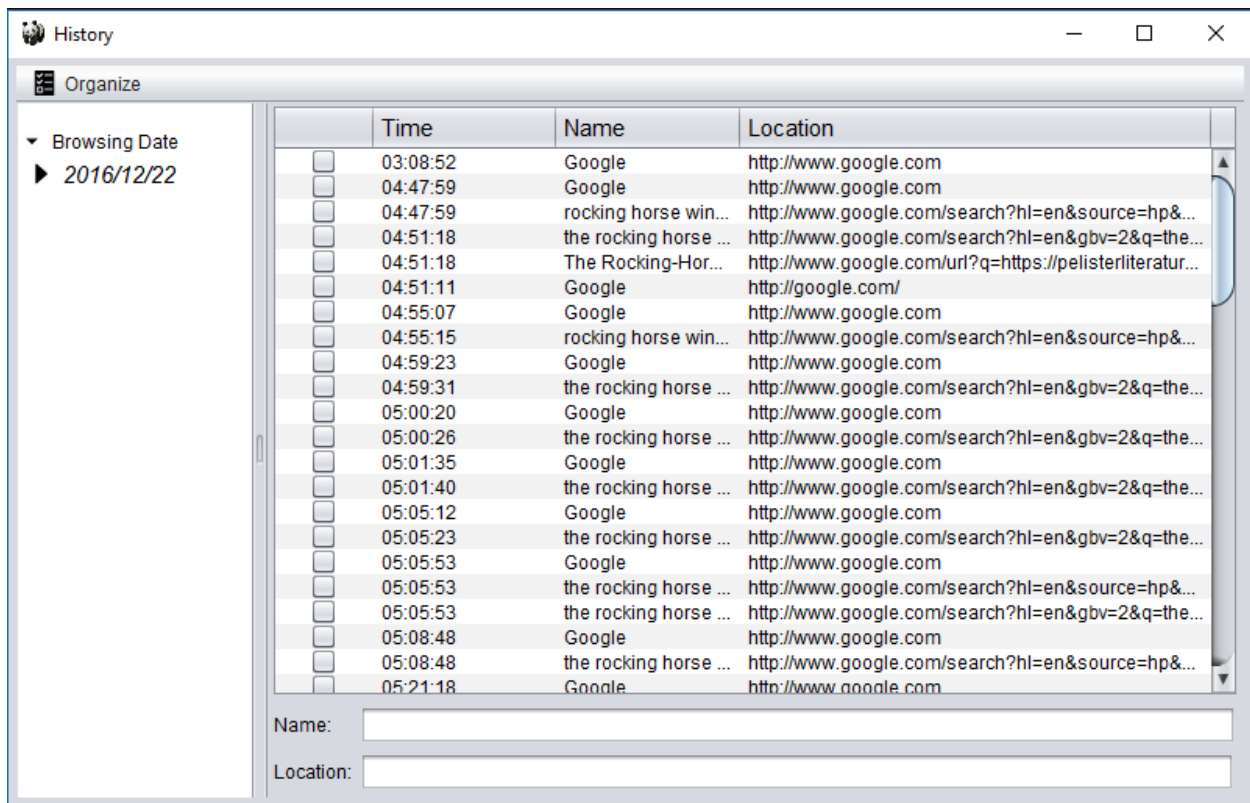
History

Organize

Browsing Date
2016/12/22

| | Time | Name | Location |
|---|---|---|---|
| | 03:08:52 | Google | http://www.google.com |
| | 04:47:59 | Google | http://www.google.com |
| | 04:47:59 | rocking horse win... | http://www.google.com/search?hl=en&source=hp&... |
| | 04:51:18 | the rocking horse ... | http://www.google.com/search?hl=en&gbv=2&q=the... |
| | 04:51:18 | The Rocking-Hor... | http://www.google.com/url?q=https://pelisterliteratur... |
| | 04:51:11 | Google | http://google.com/ |
| | 04:55:07 | Google | http://www.google.com |
| | 04:55:15 | rocking horse win... | http://www.google.com/search?hl=en&source=hp&... |
| | 04:59:23 | Google | http://www.google.com |
| | 04:59:31 | the rocking horse ... | http://www.google.com/search?hl=en&gbv=2&q=the... |
| | 05:00:20 | Google | http://www.google.com |
| | 05:00:26 | the rocking horse ... | http://www.google.com/search?hl=en&gbv=2&q=the... |
| | 05:01:35 | Google | http://www.google.com |
| | 05:01:40 | the rocking horse ... | http://www.google.com/search?hl=en&gbv=2&q=the... |
| | 05:05:12 | Google | http://www.google.com |
| | 05:05:23 | the rocking horse ... | http://www.google.com/search?hl=en&gbv=2&q=the... |
| | 05:05:53 | Google | http://www.google.com |
| | 05:05:53 | the rocking horse ... | http://www.google.com/search?hl=en&source=hp&... |
| | 05:05:53 | the rocking horse ... | http://www.google.com/search?hl=en&gbv=2&q=the... |
| | 05:08:48 | Google | http://www.google.com |
| | 05:08:48 | the rocking horse ... | http://www.google.com/search?hl=en&source=hp&... |
| | 05:21:18 | Google | http://www.google.com |

Name:

Location: